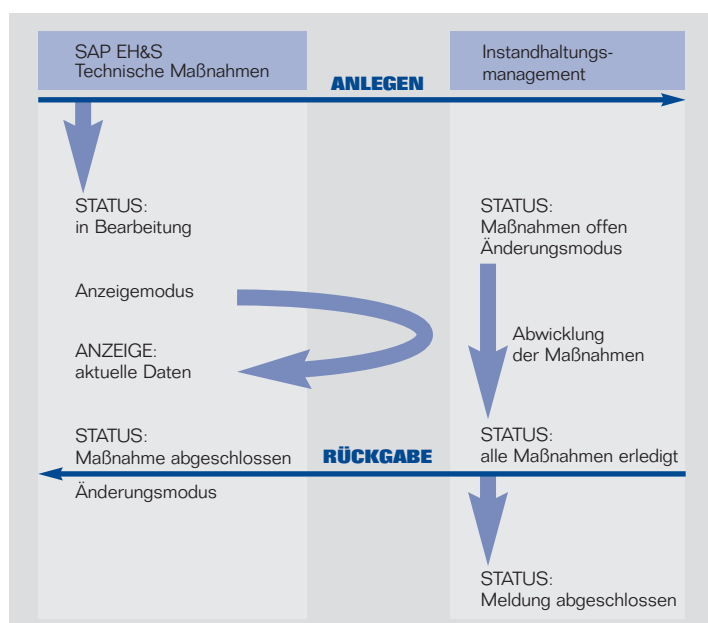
SAP EH&S
Technische Maßnahmen

Instandhaltungsmanagement

ANLEGEN

STATUS:
in Bearbeitung

STATUS:
Maßnahmen offen
Änderungsmodus

Anzeigemodus

Abwicklung
der Maßnahmen

ANZEIGE:
aktuelle Daten

STATUS:
Maßnahme abgeschlossen

RÜCKGABE

STATUS:
alle Maßnahmen erledigt

Änderungsmodus

STATUS:
Meldung abgeschlossen